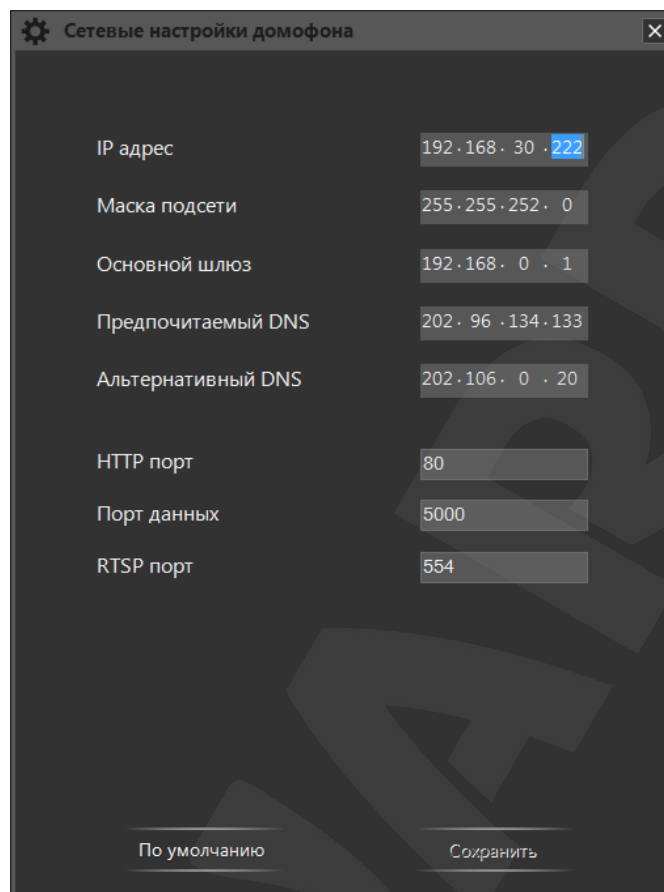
Сетевые настройки домофона

IP адрес 192 . 168 . 30 . 222

Маска подсети 255 . 255 . 252 . 0

Основной шлюз 192 . 168 . 0 . 1

Предпочитаемый DNS 202 . 96 . 134 . 133

Альтернативный DNS 202 . 106 . 0 . 20

HTTP порт 80

Порт данных 5000

RTSP порт 554

По умолчанию

Сохранить